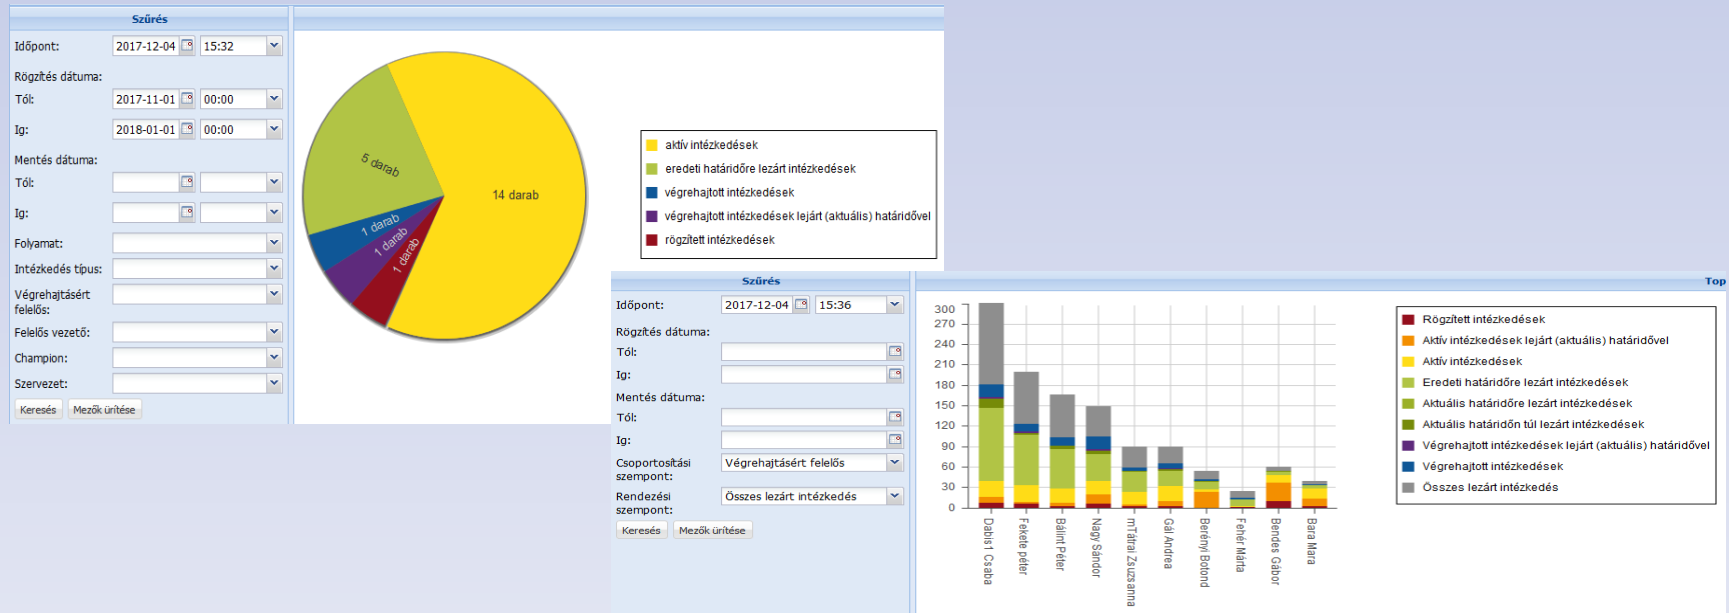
Szűrés

Időpont: 2017-12-04 15:32

Rögzítés dátuma:

Tól: 2017-11-01 00:00

Ig: 2018-01-01 00:00

Mentés dátuma:

Tól:

Ig:

Folyamat:

Intézkedés típus:

Végrehajtásért felelős:

Felelős vezető:

Champion:

Szervezet:

Keresés Mezők ürítése

5 darab
14 darab
1 darab
1 darab
1 darab

aktív intézkedések
eredeti határidőre lezárt intézkedések
végrehajtott intézkedések
végrehajtott intézkedések lejárt (aktuális) határidővel
rögzített intézkedések

Szűrés

Időpont: 2017-12-04 15:36

Rögzítés dátuma:

Tól:

Ig:

Mentés dátuma:

Tól:

Ig:

Csoportosítási szempont: Végrehajtásért felelős

Rendezési szempont: Összes lezárt intézkedés

Keresés Mezők ürítése

Top

300
270
240
210
180
150
120
90
60
30
0

Dabis1 Csaba
Fekete péter
Bálint Péter
Nagy Sándor
mTátrai Zsuzsanna
Gál Andrea
Berény Botond
Fehér Márta
Bendes Gábor
Bara Mara

Rögzített intézkedések
Aktív intézkedések lejárt (aktuális) határidővel
Aktív intézkedések
Eredeti határidőre lezárt intézkedések
Aktuális határidőre lezárt intézkedések
Aktuális határidőn túl lezárt intézkedések
Végrehajtott intézkedések lejárt (aktuális) határidővel
Végrehajtott intézkedések
Összes lezárt intézkedés